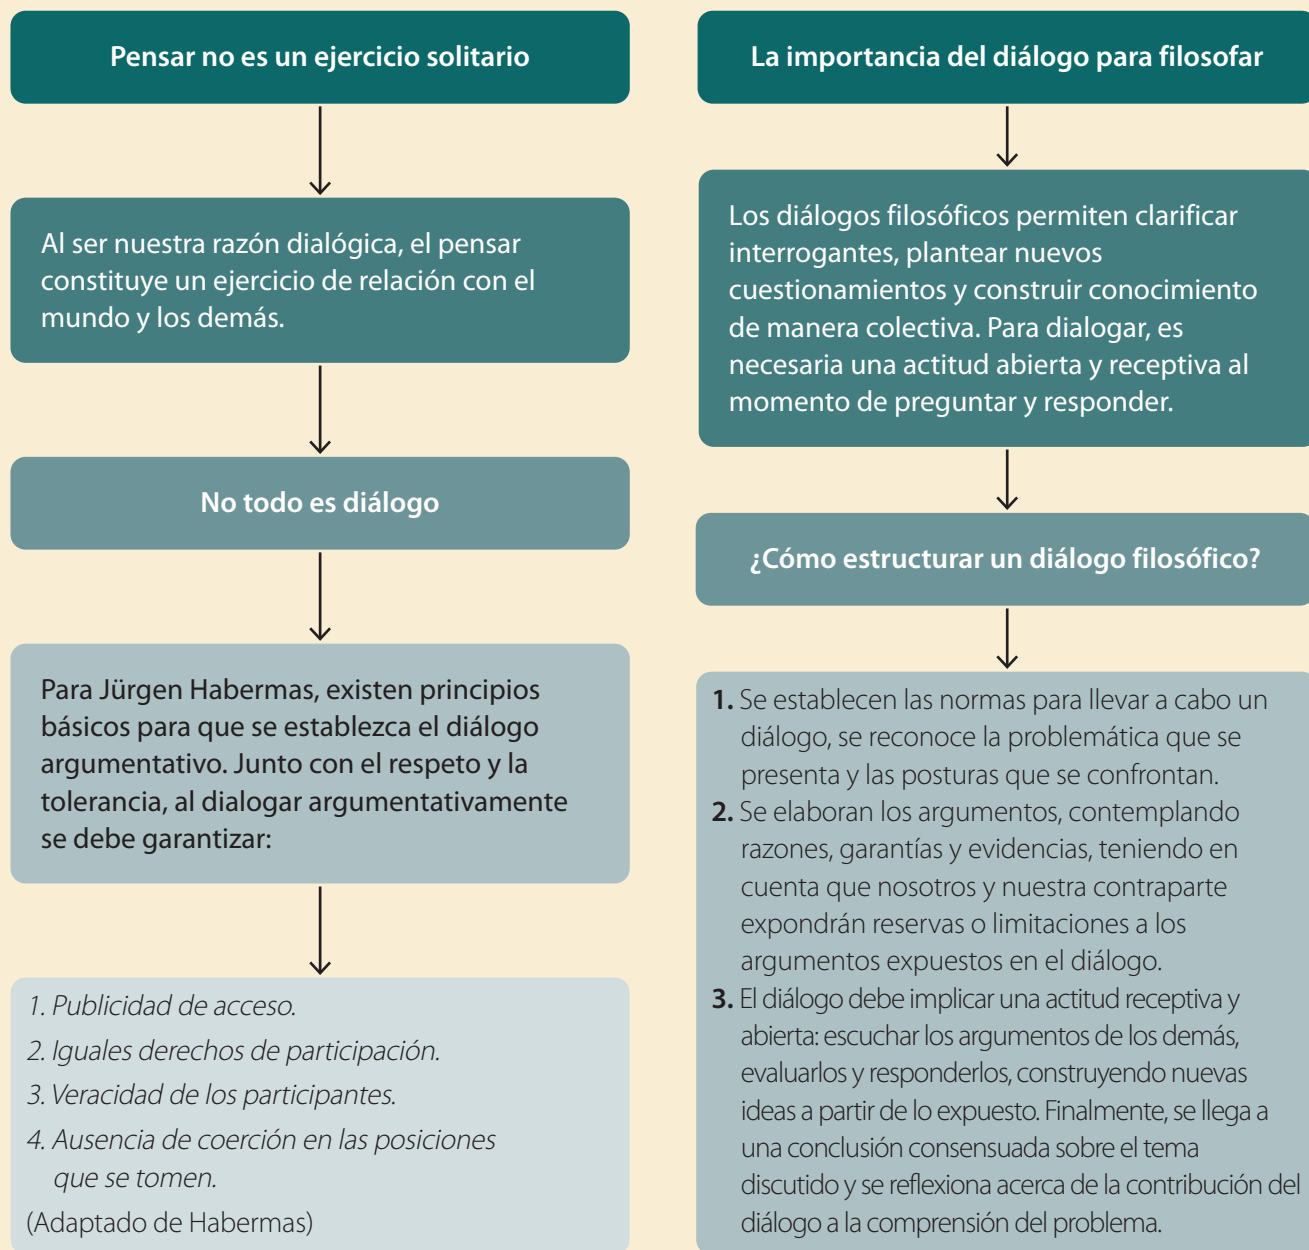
Pensar no es un ejercicio solitario

Al ser nuestra razón dialógica, el pensar constituye un ejercicio de relación con el mundo y los demás.

No todo es diálogo

Para Jürgen Habermas, existen principios básicos para que se establezca el diálogo argumentativo. Junto con el respeto y la tolerancia, al dialogar argumentativamente se debe garantizar:

1. Publicidad de acceso.
2. Iguales derechos de participación.
3. Veracidad de los participantes.
4. Ausencia de coerción en las posiciones que se tomen.
(Adaptado de Habermas)

La importancia del diálogo para filosofar

Los diálogos filosóficos permiten clarificar interrogantes, plantear nuevos cuestionamientos y construir conocimiento de manera colectiva. Para dialogar, es necesaria una actitud abierta y receptiva al momento de preguntar y responder.

¿Cómo estructurar un diálogo filosófico?

1. Se establecen las normas para llevar a cabo un diálogo, se reconoce la problemática que se presenta y las posturas que se confrontan.
2. Se elaboran los argumentos, contemplando razones, garantías y evidencias, teniendo en cuenta que nosotros y nuestra contraparte expondrán reservas o limitaciones a los argumentos expuestos en el diálogo.
3. El diálogo debe implicar una actitud receptiva y abierta: escuchar los argumentos de los demás, evaluarlos y responderlos, construyendo nuevas ideas a partir de lo expuesto. Finalmente, se llega a una conclusión consensuada sobre el tema discutido y se reflexiona acerca de la contribución del diálogo a la comprensión del problema.